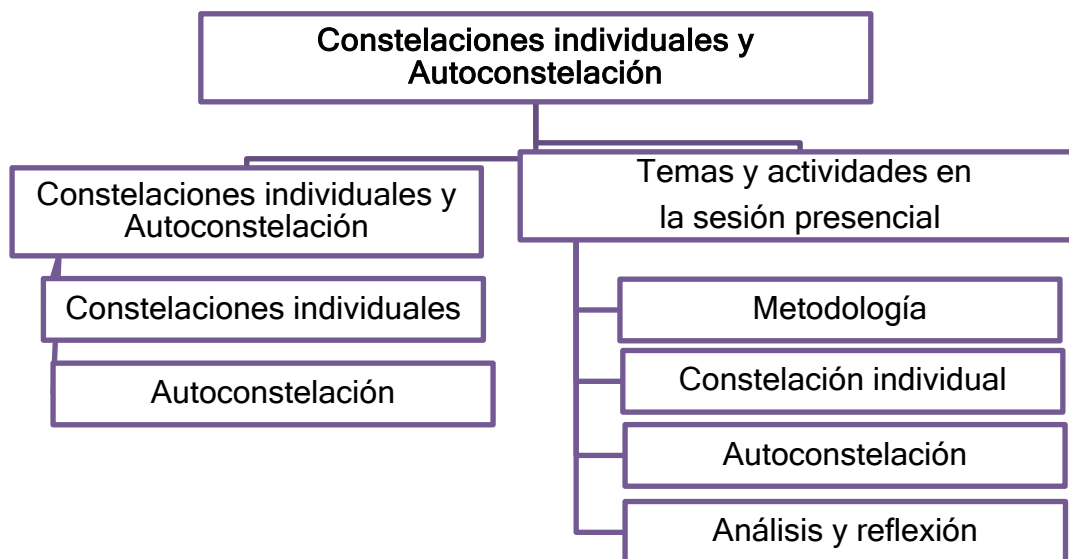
Constelaciones individuales y Autoconstelación

Constelaciones individuales y Autoconstelación

Constelaciones individuales

Autoconstelación

Temas y actividades en la sesión presencial

Metodología

Constelación individual

Autoconstelación

Análisis y reflexión